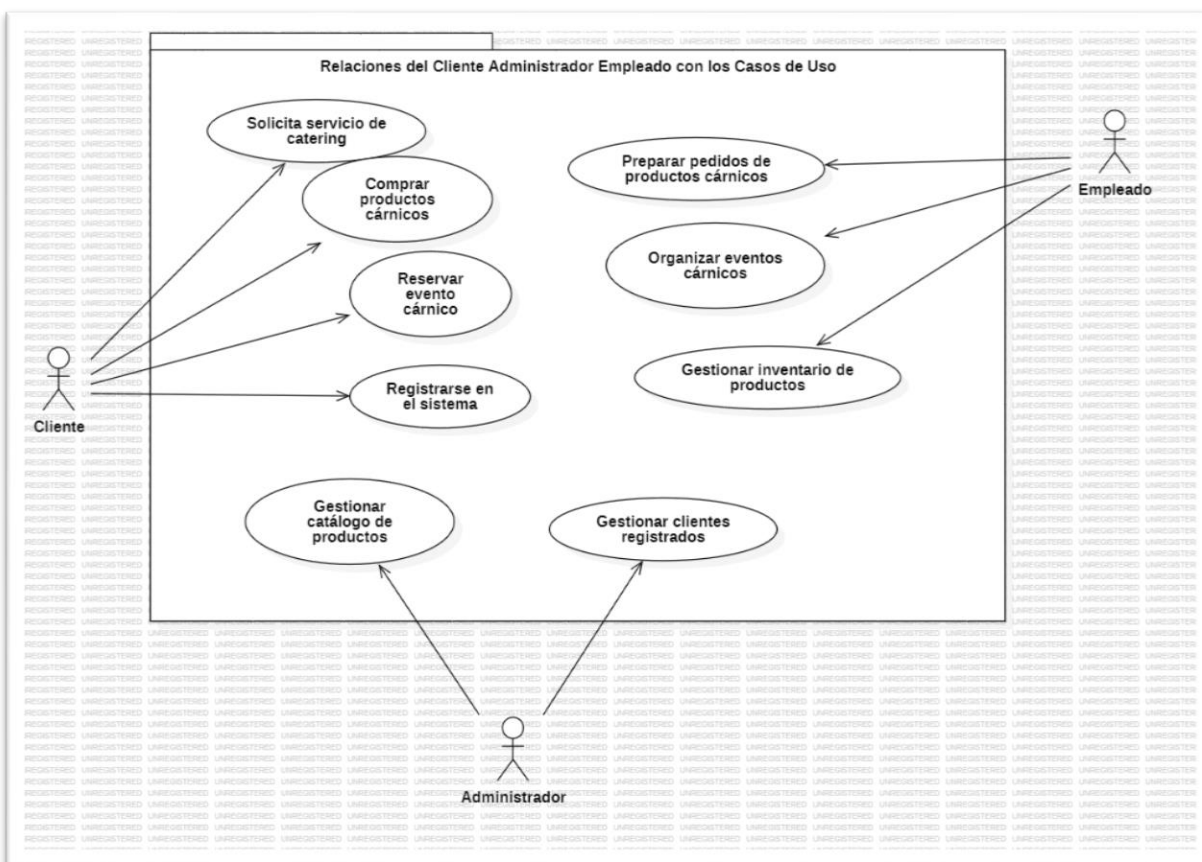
Relaciones del Cliente Administrador Empleado con los Casos de Uso

Solicita servicio de catering

Comprar productos cárnicos

Reservar evento cárnico

Registrarse en el sistema

Cliente

Preparar pedidos de productos cárnicos

Empleado

Organizar eventos cárnicos

Gestionar inventario de productos

Gestionar catálogo de productos

Gestionar clientes registrados

Administrador

UNREGISTERED UNREGISTERED UNREGISTERED